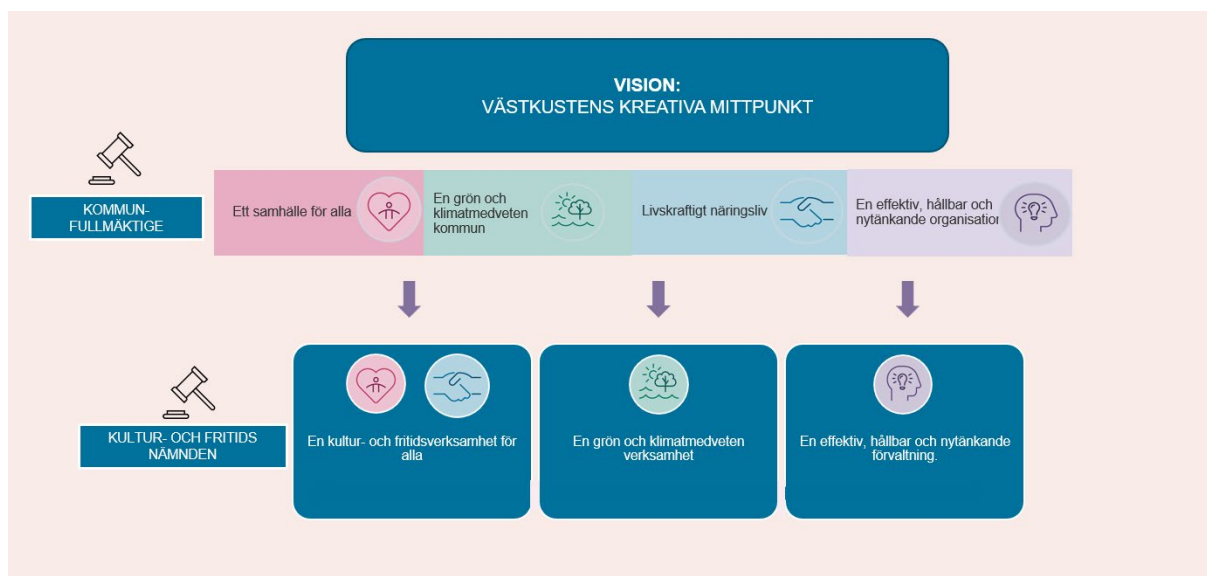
VISION:
VÄSTKUSTENS KREATIVA MITTPUNKT

KOMMUN-FULLMÄKTIGE

Ett samhälle för alla

En grön och klimatmedveten kommun

Livskraftigt näringsliv

En effektiv, hållbar och nytänkande organisatio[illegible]

KULTUR- OCH FRITIDS NÄMNDEN

En kultur- och fritidsverksamhet för alla

En grön och klimatmedveten verksamhet

En effektiv, hållbar och nytänkande förvaltning.